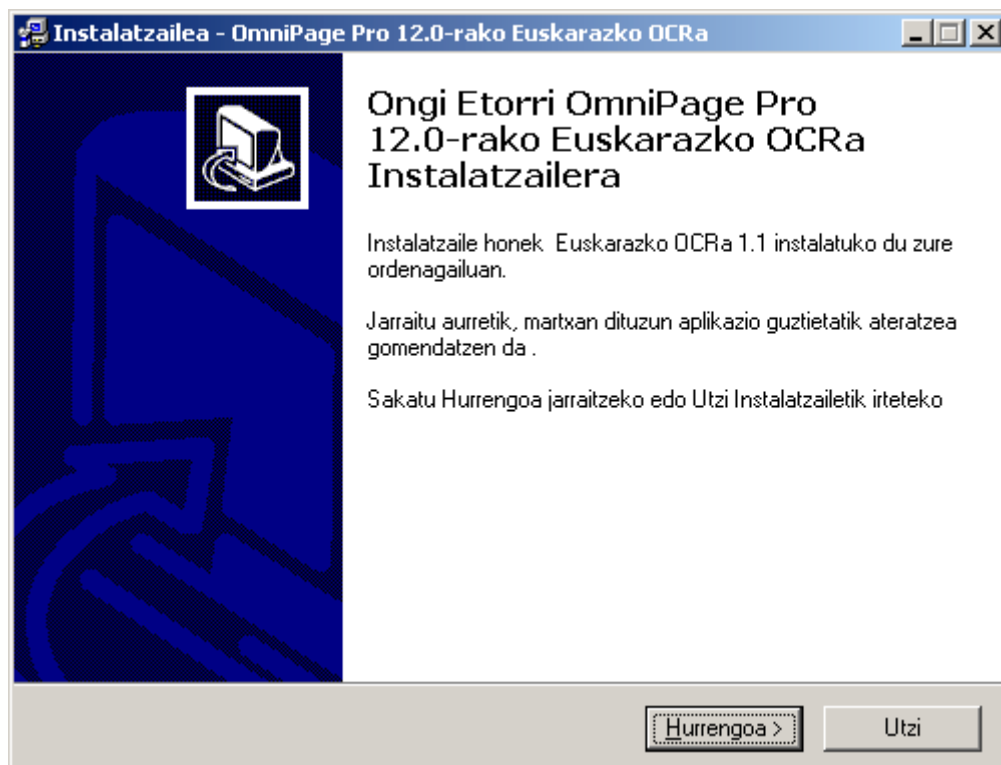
Instalatzailea - OmniPage Pro 12.0-rako Euskarazko OCRa

Ongi Etorri OmniPage Pro 12.0-rako Euskarazko OCRa Instalatzailera

Instalatzaile honek Euskarazko OCRa 1.1 instalatuko du zure ordenagailuan.

Jarraitu aurretik, martxan dituzun aplikazio guztietatik ateratzea gomendatzen da .

Sakatu Hurrengoa jarraitzeko edo Utzi Instalatzailetik irteteko

Hurrengoa >

Utzi